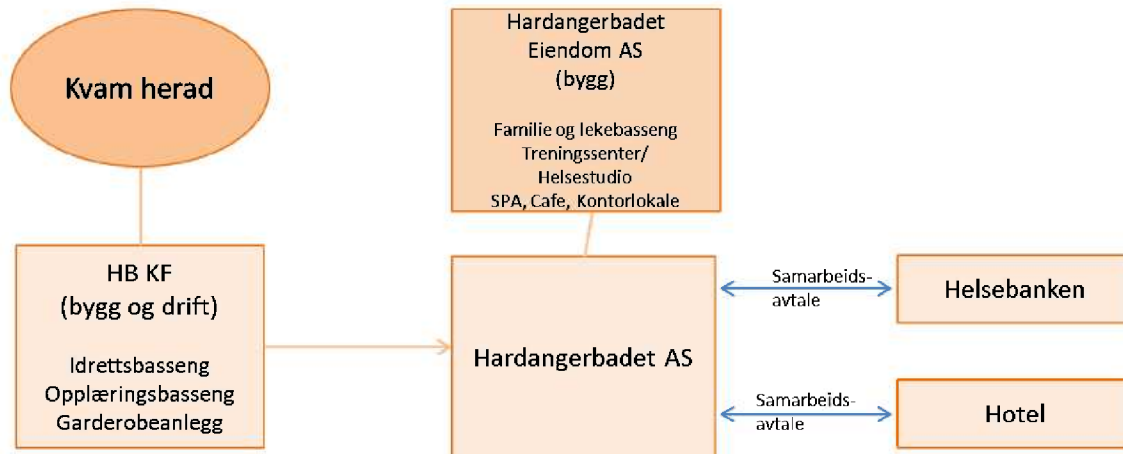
Kvam herad

Hardangerbadet
Eiendom AS
(bygg)

Familie og lekebasseng
Treningssenter/
Helsestudio
SPA, Cafe, Kontorlokale

HB KF
(bygg og drift)

Idrettsbasseng
Opplæringsbasseng
Garderobeanlegg

Hardangerbadet AS

Samarbeidsavtale

Helsebanken

Samarbeidsavtale

Hotel